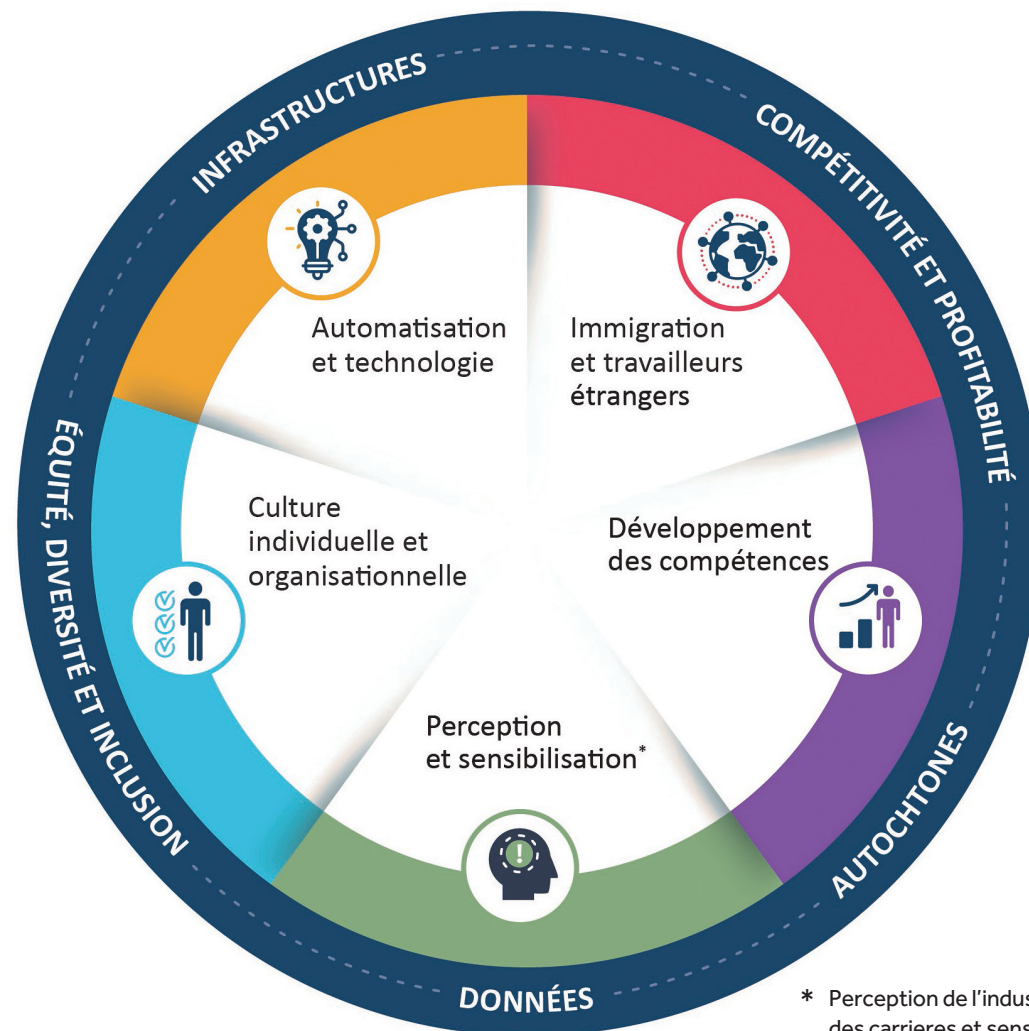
INFRASTRUCTURES

COMPÉTITIVITÉ ET PROFITABILITÉ

Automatisation et technologie

Immigration et travailleurs étrangers

Culture individuelle et organisationnelle

Développement des compétences

Perception et sensibilisation*

ÉQUITÉ, DIVERSITÉ ET INCLUSION

AUTOCHTONES

DONNÉES

* Perception de l'indus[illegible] des carrieres et sens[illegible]